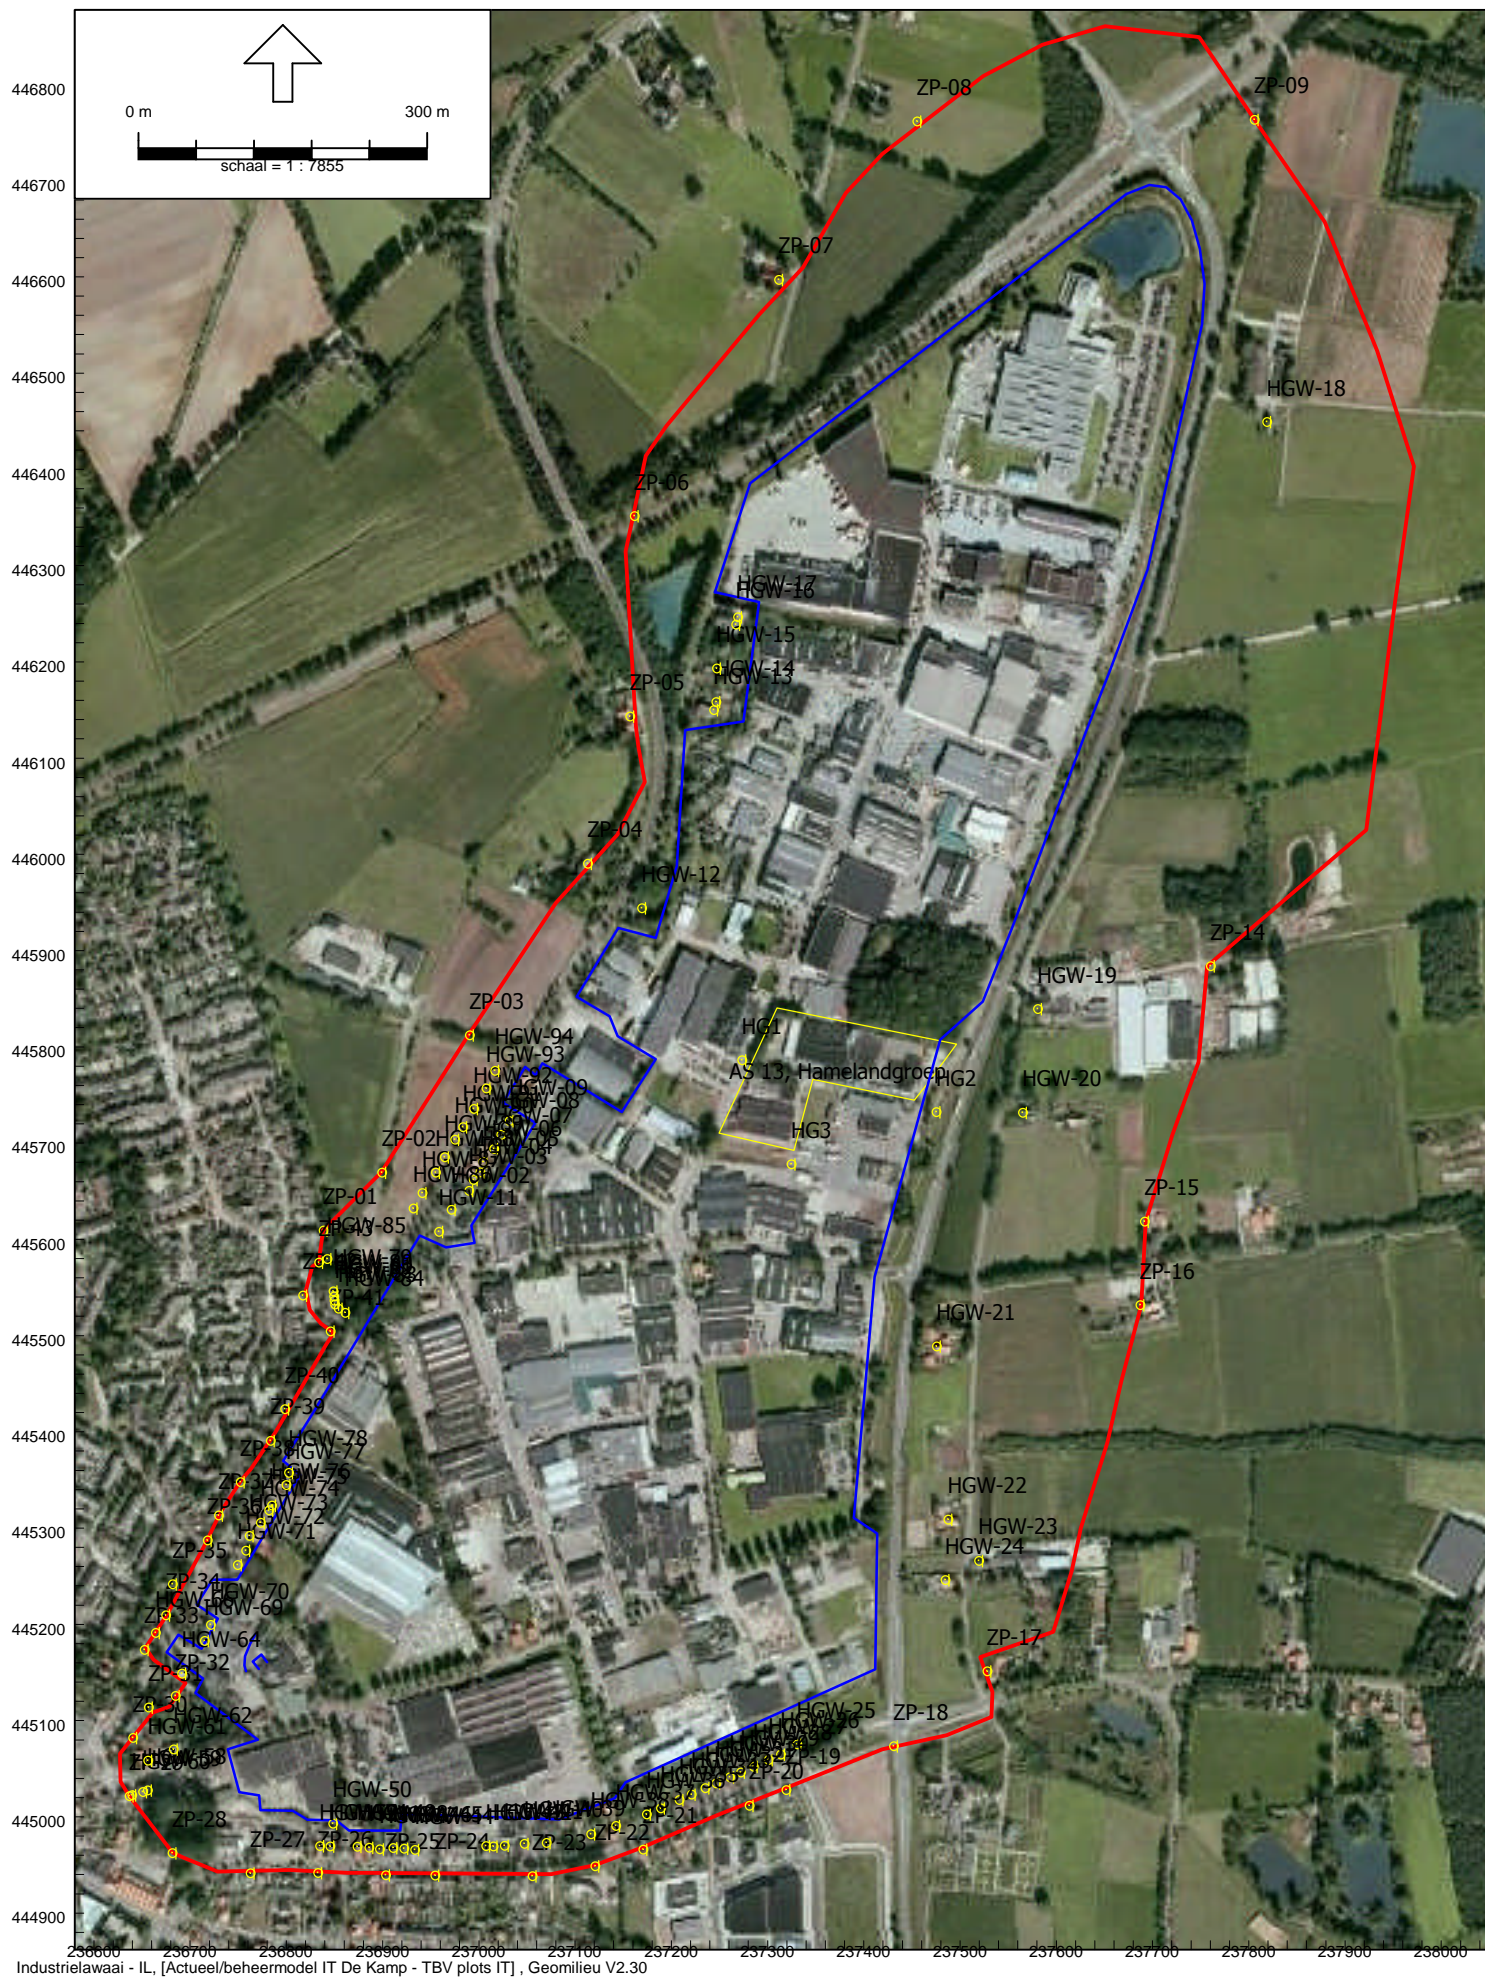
0 m
300 m
schaal = 1 : 7855

446800
446700
446600
446500
446400
446300
446200
446100
446000
445900
445800
445700
445600
445500
445400
445300
445200
445100
445000
444900

ZP-08
ZP-09
ZP-07
HGW-18
ZP-06
HGW-17
HGW-16
HGW-15
HGW-14
HGW-13
ZP-05
ZP-04
HGW-12
ZP-14
HGW-19
ZP-03
HGW-94
HGW-93
HG1
AS 13, Hamelandgroep
HG2
HGW-20
HGW-09
HGW-08
HGW-07
HG3
ZP-02
HGW-03
HGW-02
HGW-11
ZP-15
ZP-01
HGW-85
HGW-84
ZP-41
ZP-16
HGW-21
ZP-40
ZP-39
HGW-78
HGW-77
HGW-76
HGW-74
HGW-73
HGW-72
HGW-71
HGW-22
HGW-23
HGW-24
ZP-35
ZP-34
HGW-70
HGW-69
ZP-33
HGW-64
ZP-32
ZP-17
ZP-31
ZP-30
HGW-62
HGW-61
HGW-25
HGW-26
ZP-18
ZP-19
ZP-20
ZP-29
HGW-50
ZP-21
ZP-28
ZP-22
ZP-27
ZP-24
ZP-23

236600
236700
236800
236900
237000
237100
237200
237300
237400
237500
237600
237700
237800
237900
238000

Industrielawaai - IL, [Actueel/beheermodel IT De Kamp - TBV plots IT] , Geomilieu V2.30